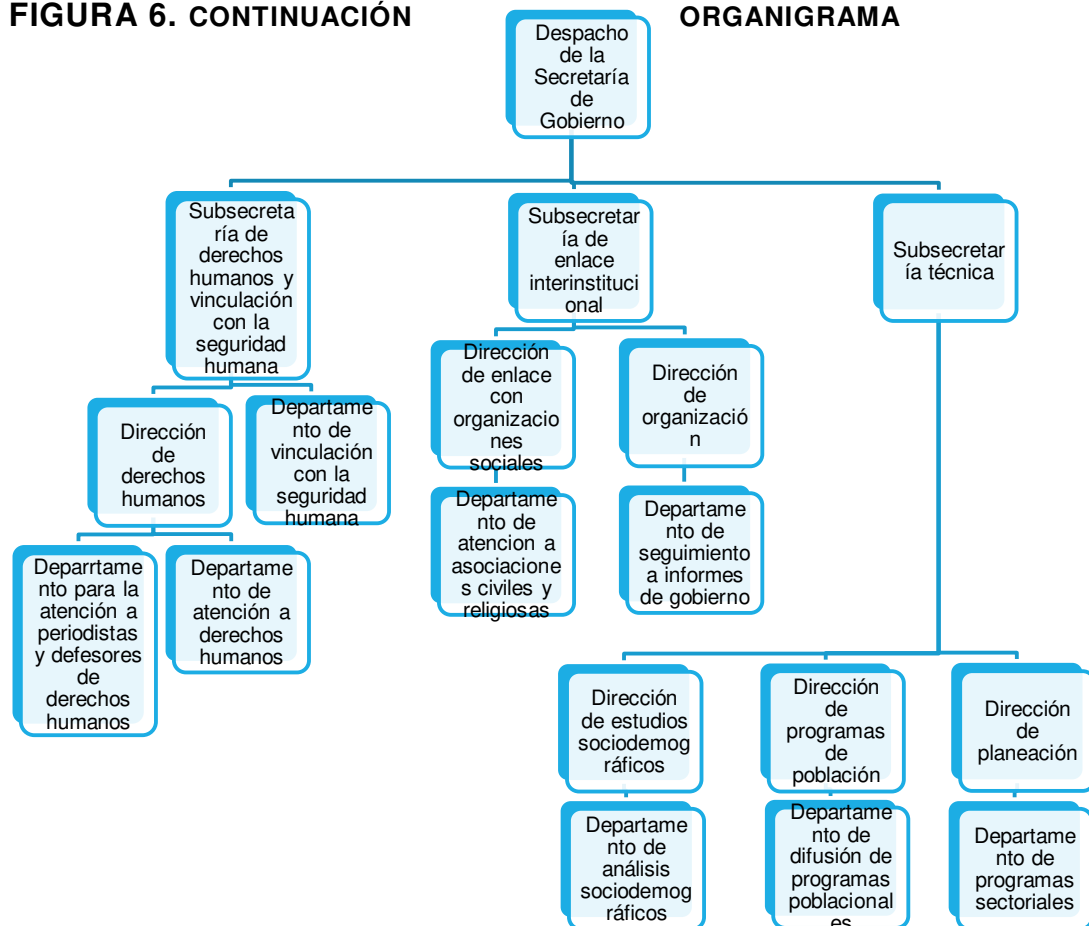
FIGURA 6. CONTINUACIÓN ORGANIGRAMA

Despacho de la Secretaría de Gobierno

Subsecretaría de derechos humanos y vinculación con la seguridad humana

Dirección de derechos humanos

Deparrtamento para la atención a periodistas y defesores de derechos humanos

Departamento de atención a derechos humanos

Departamento de vinculación con la seguridad humana

Subsecretaría de enlace interinstitucional

Dirección de enlace con organizaciones sociales

Departamento de atencion a asociaciones civiles y religiosas

Dirección de organización

Departamento de seguimiento a informes de gobierno

Subsecretaría técnica

Dirección de estudios sociodemográficos

Departamento de análisis sociodemográficos

Dirección de programas de población

Departamento de difusión de programas poblacionales

Dirección de planeación

Departamento de programas sectoriales